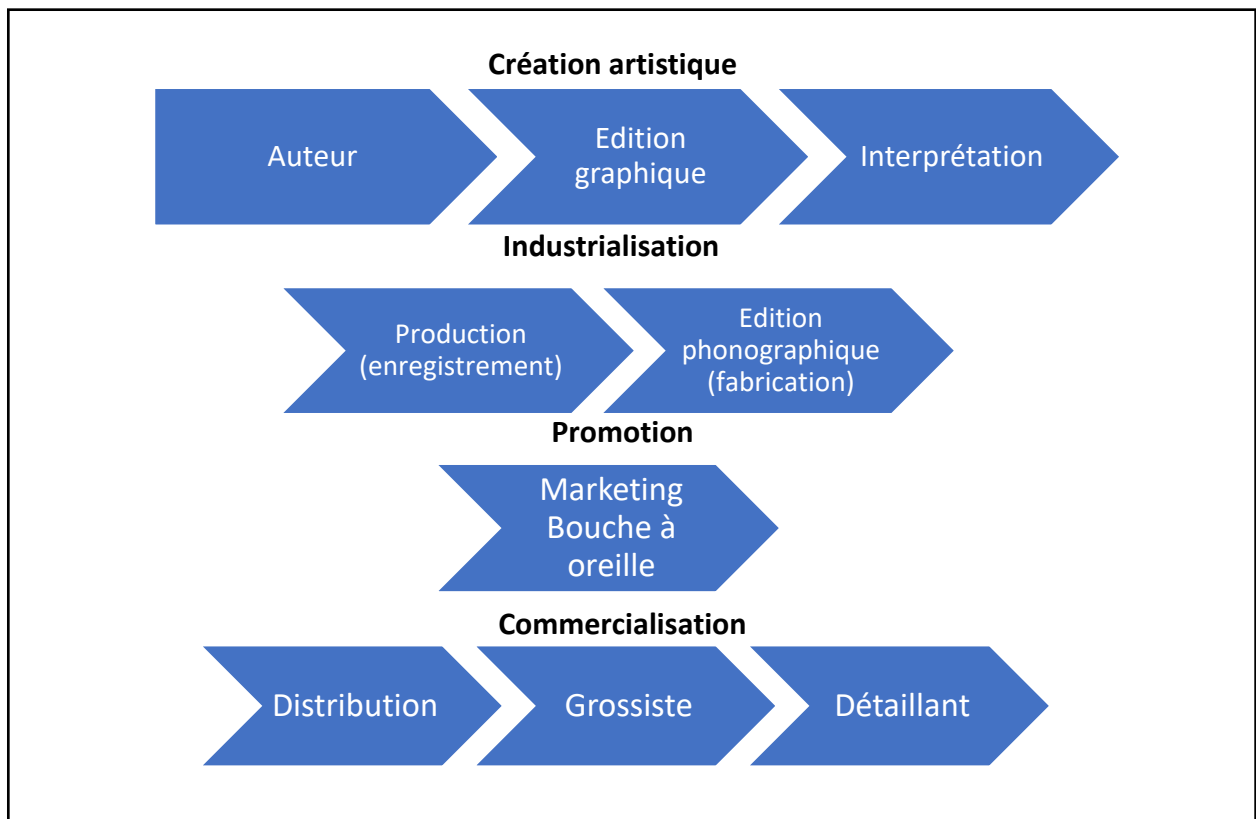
Création artistique

Auteur

Edition graphique

Interprétation

Industrialisation

Production (enregistrement)

Edition phonographique (fabrication)

Promotion

Marketing Bouche à oreille

Commercialisation

Distribution

Grossiste

Détaillant